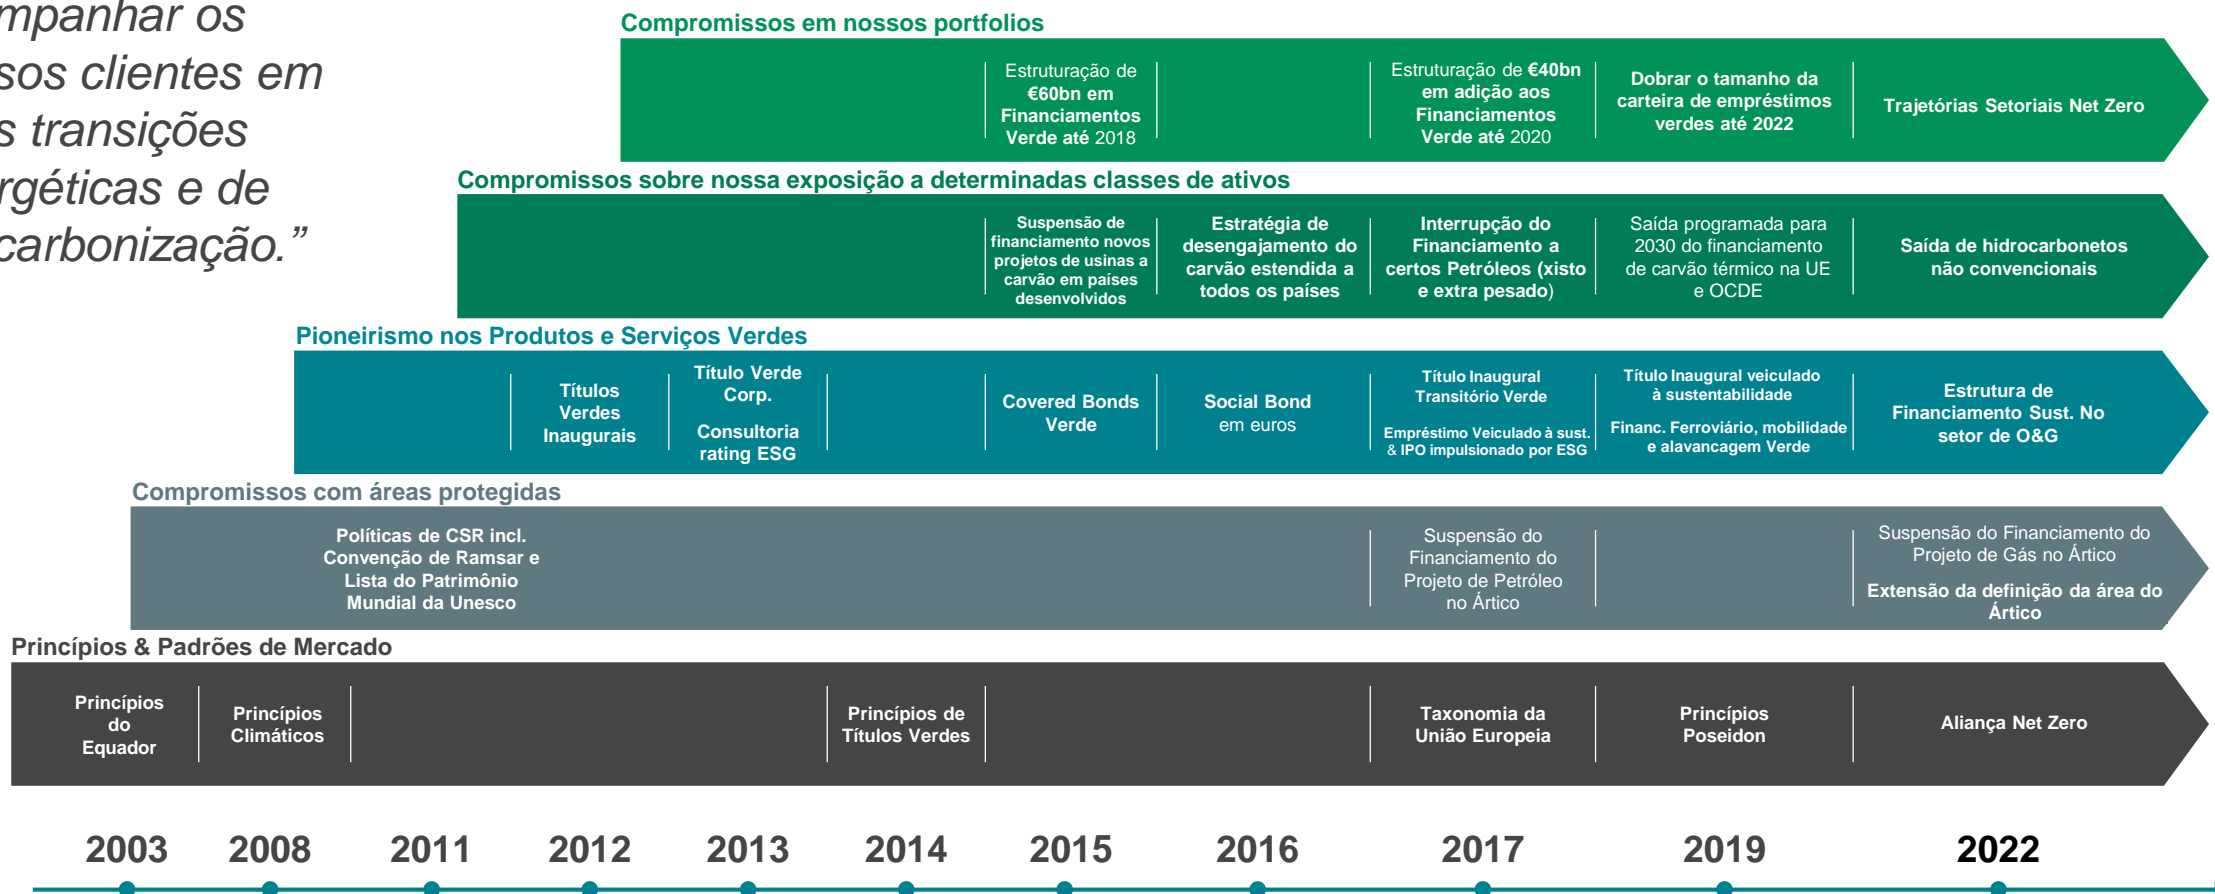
mpanhar os sos clientes em s transições rgéticas e de carbonização.”

Compromissos em nossos portfolios

Estruturação de €60bn em Financiamentos Verde até 2018

Estruturação de €40bn em adição aos Financiamentos Verde até 2020

Dobrar o tamanho da carteira de empréstimos verdes até 2022

Trajetórias Setoriais Net Zero

Compromissos sobre nossa exposição a determinadas classes de ativos

Suspensão de financiamento novos projetos de usinas a carvão em países desenvolvidos

Estratégia de desengajamento do carvão estendida a todos os países

Interrupção do Financiamento a certos Petróleos (xisto e extra pesado)

Saída programada para 2030 do financiamento de carvão térmico na UE e OCDE

Saída de hidrocarbonetos não convencionais

Pioneirismo nos Produtos e Serviços Verdes

Títulos Verdes Inaugurais

Título Verde Corp.

Consultoria rating ESG

Covered Bonds Verde

Social Bond em euros

Título Inaugural Transitório Verde

Empréstimo Veiculado à sust. & IPO impulsionado por ESG

Título Inaugural veiculado à sustentabilidade

Financ. Ferroviário, mobilidade e alavancagem Verde

Estrutura de Financiamento Sust. No setor de O&G

Compromissos com áreas protegidas

Políticas de CSR incl. Convenção de Ramsar e Lista do Patrimônio Mundial da Unesco

Suspensão do Financiamento do Projeto de Petróleo no Ártico

Suspensão do Financiamento do Projeto de Gás no Ártico

Extensão da definição da área do Ártico

Princípios & Padrões de Mercado

Princípios do Equador

Princípios Climáticos

Princípios de Títulos Verdes

Taxonomia da União Europeia

Princípios Poseidon

Aliança Net Zero

2003 2008 2011 2012 2013 2014 2015 2016 2017 2019 2022